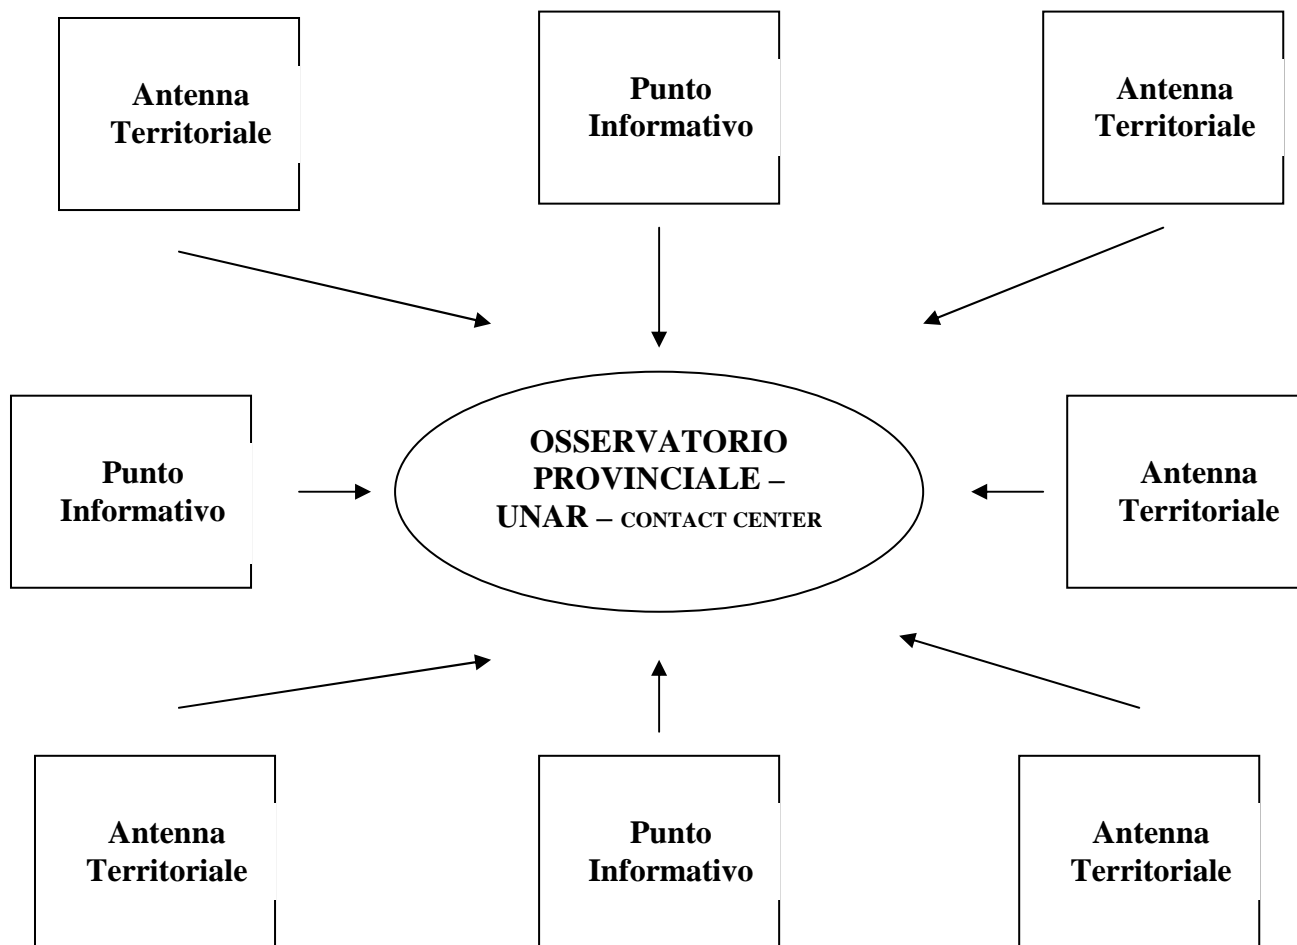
Antenna Territoriale

Punto Informativo

Antenna Territoriale

Punto Informativo

OSSERVATORIO PROVINCIALE – UNAR – CONTACT CENTER

Antenna Territoriale

Antenna Territoriale

Punto Informativo

Antenna Territoriale